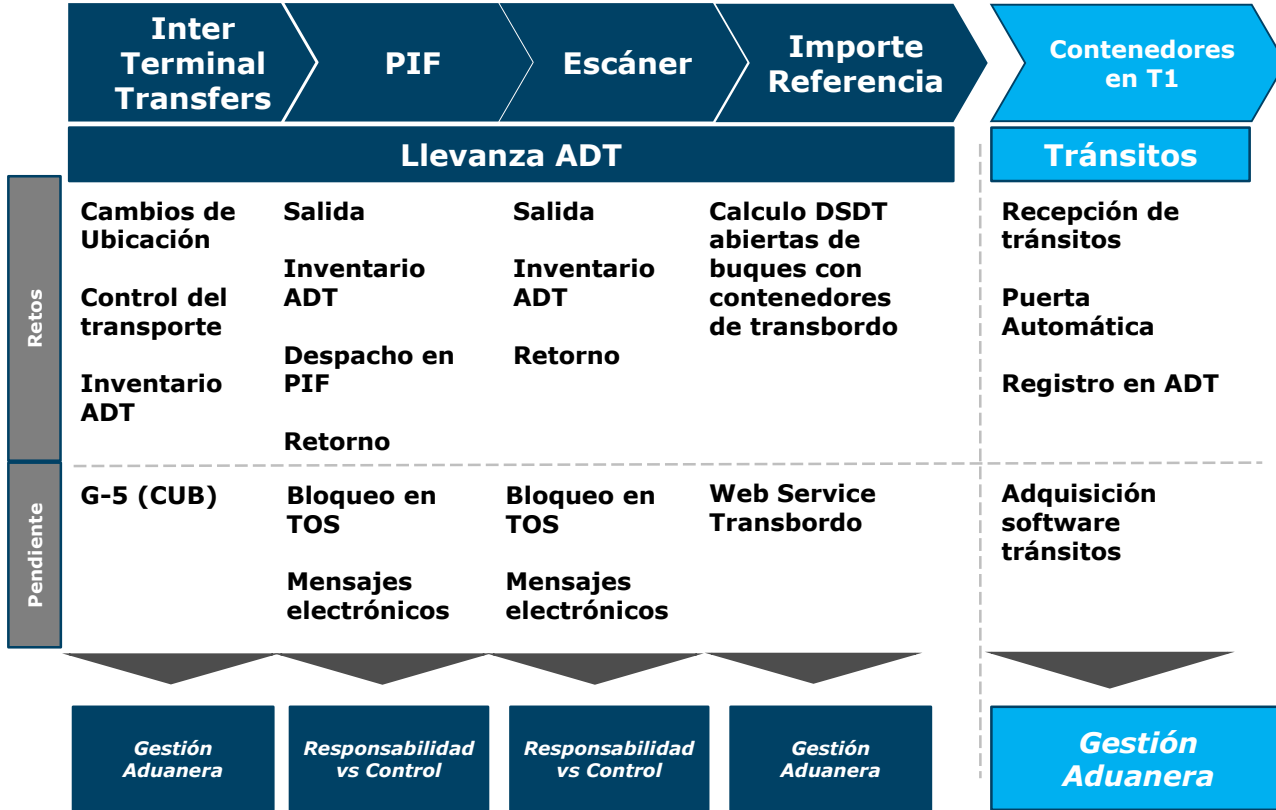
Inter Terminal Transfers

PIF

Escáner

Importe Referencia

Contenedores en T1

Llevanza ADT

Tránsitos

Retos

Cambios de Ubicación

Control del transporte

Inventario ADT

Salida

Inventario ADT

Despacho en PIF

Retorno

Salida

Inventario ADT

Retorno

Calculo DSDT abiertas de buques con contenedores de transbordo

Recepción de tránsitos

Puerta Automática

Registro en ADT

Pendiente

G-5 (CUB)

Bloqueo en TOS

Mensajes electrónicos

Bloqueo en TOS

Mensajes electrónicos

Web Service Transbordo

Adquisición software tránsitos

Gestión Aduanera

Responsabilidad vs Control

Responsabilidad vs Control

Gestión Aduanera

Gestión Aduanera